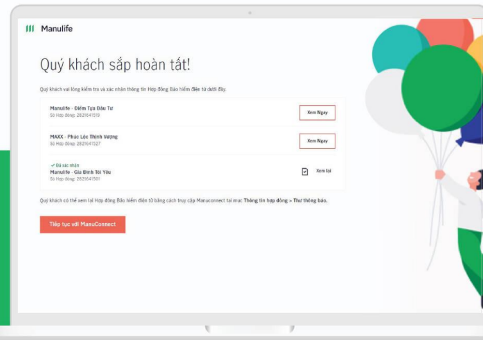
Manulife

Quý khách sắp hoàn tất!

Quý khách vui lòng kiểm tra và xác nhận thông tin Hợp đồng Bảo hiểm điện tử dưới đây.

Manulife - Điểm Tựa Đầu Tư
Số Hợp đồng: 2820417315

Xem Ngay

MAXX - Phúc Lộc Thịnh Vượng
Số Hợp đồng: 2820417327

Xem Ngay

✓ Đã xác nhận
Manulife - Gia Đình Tôi Yêu
Số hợp đồng: 2820547001

Xem lại

Quý khách có thể xem lại Hợp đồng Bảo hiểm điện tử bằng cách truy cập Manuconnect tại mục Thông tin hợp đồng > Thư thông báo.

Tiếp tục với ManuConnect